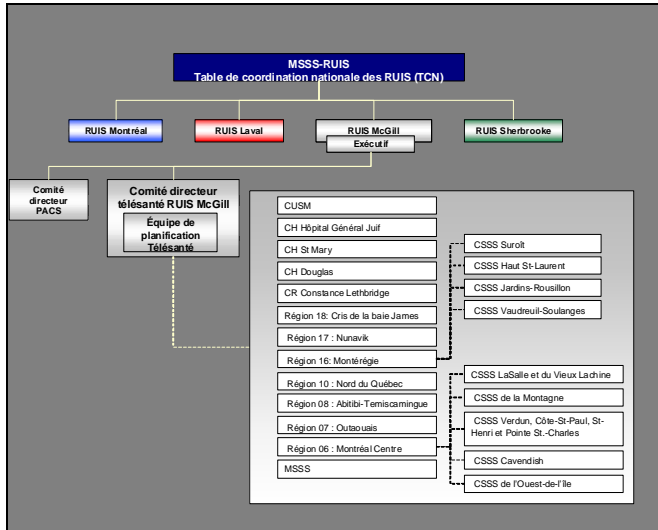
MSSS-RUIS
Table de coordination nationale des RUIS (TCN)

RUIS Montréal

RUIS Laval

RUIS McGill

Exécutif

RUIS Sherbrooke

Comité directeur PACS

Comité directeur télésanté RUIS McGill

Équipe de planification Télésanté

CUSM

CH Hôpital Général Juif

CH St Mary

CH Douglas

CR Constance Lethbridge

Région 18: Cris de la baie James

Région 17 : Nunavik

Région 16: Montérégie

Région 10 : Nord du Québec

Région 08 : Abitibi-Temiscamingue

Région 07 : Outaouais

Région 06 : Montréal Centre

MSSS

CSSS Suroît

CSSS Haut St-Laurent

CSSS Jardins-Rousillon

CSSS Vaudreuil-Soulanges

CSSS LaSalle et du Vieux Lachine

CSSS de la Montagne

CSSS Verdun, Côte-St-Paul, St-Henri et Pointe St.-Charles

CSSS Cavendish

CSSS de l'Ouest-de-l'île